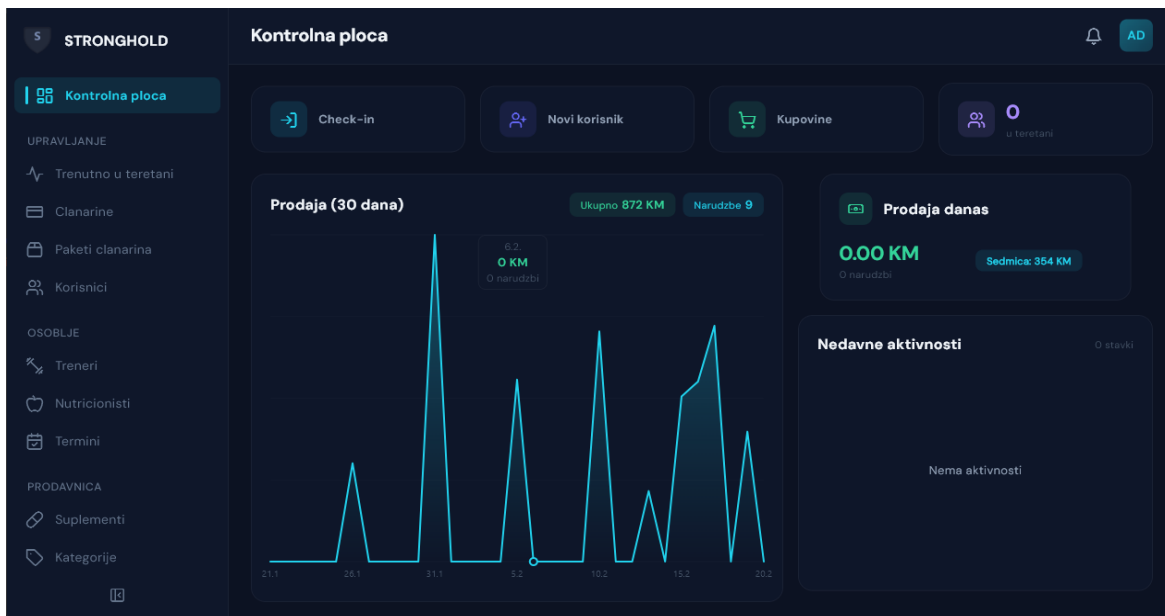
S STRONGHOLD

Kontrolna ploca

UPRAVLJANJE

Trenutno u teretani

Clanarine

Paketi clanarina

Korisnici

OSOBLJE

Treneri

Nutricionisti

Termini

PRODAVNICA

Suplementi

Kategorije

Kontrolna ploca

AD

Check-in

Novi korisnik

Kupovine

0
u teretani

Prodaja (30 dana)

Ukupno 872 KM

Narudzbe 9

6.2.
0 KM
0 narudzbi

21.1 26.1 31.1 5.2 10.2 15.2 20.2

Prodaja danas

0.00 KM
0 narudzbi

Sedmica: 354 KM

Nedavne aktivnosti

0 stavki

Nema aktivnosti